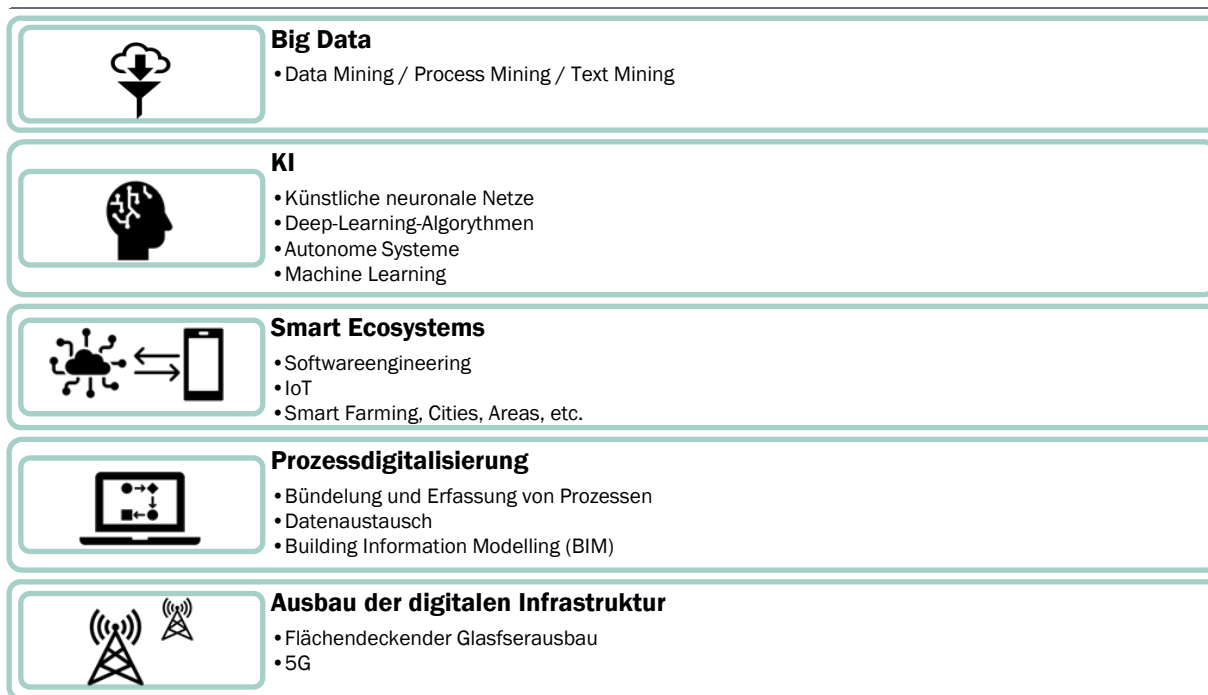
Big Data

•Data Mining / Process Mining / Text Mining

KI

•Künstliche neuronale Netze
•Deep-Learning-Algorythmen
•Autonome Systeme
•Machine Learning

Smart Ecosystems

•Softwareengineering
•IoT
•Smart Farming, Cities, Areas, etc.

Prozessdigitalisierung

•Bündelung und Erfassung von Prozessen
•Datenaustausch
•Building Information Modelling (BIM)

Ausbau der digitalen Infrastruktur

•Flächendeckender Glasfserausbau
•5G